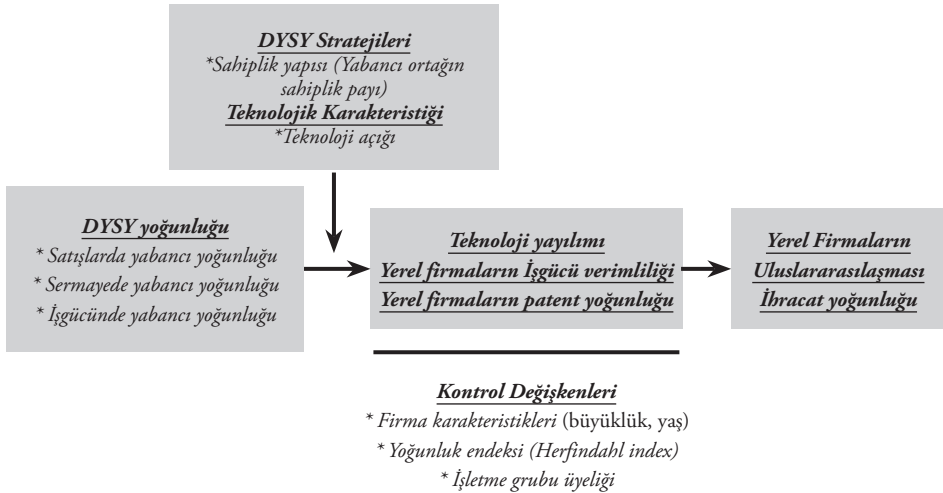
DYSY Stratejileri
*Sahiplik yapısı (Yabancı ortağın sahiplik payı)
Teknolojik Karakteristiği
*Teknoloji açığı

DYSY yoğunluğu
* Satışlarda yabancı yoğunluğu
* Sermayede yabancı yoğunluğu
* İşgücünde yabancı yoğunluğu

Teknoloji yayılımı
Yerel firmaların İşgücü verimliliği
Yerel firmaların patent yoğunluğu

Yerel Firmaların
Uluslararasılaşması
İhracat yoğunluğu

Kontrol Değişkenleri
* Firma karakteristikleri (büyüklük, yaş)
* Yoğunluk endeksi (Herfindahl index)
* İşletme grubu üyeliği